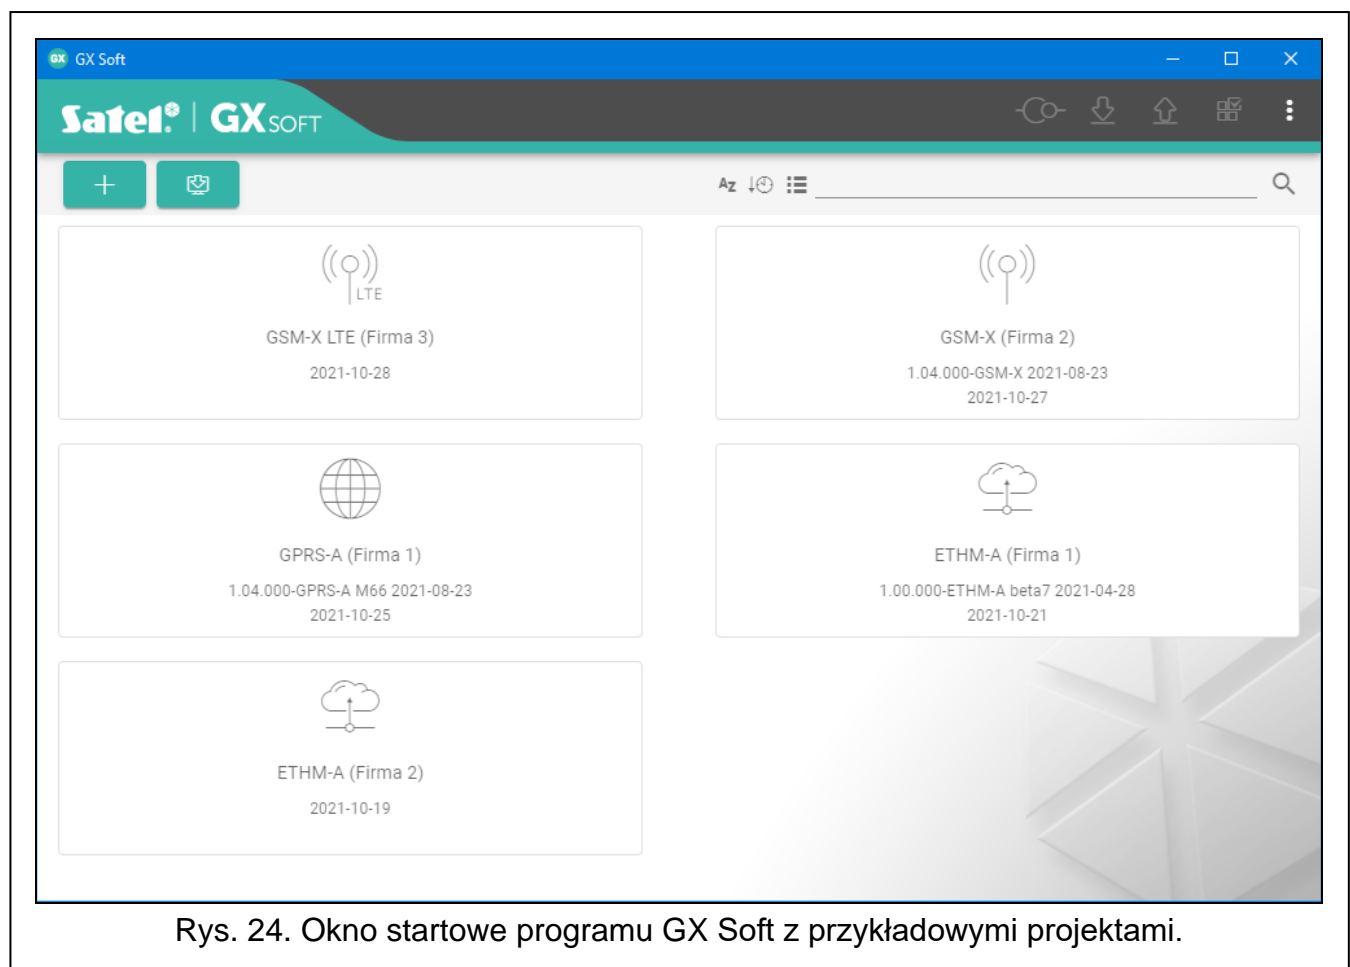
GX GX Soft

Satel | GXSOFT

+

Az

LTE

GSM-X LTE (Firma 3)

2021-10-28

GSM-X (Firma 2)

1.04.000-GSM-X 2021-08-23

2021-10-27

GPRS-A (Firma 1)

1.04.000-GPRS-A M66 2021-08-23

2021-10-25

ETHM-A (Firma 1)

1.00.000-ETHM-A beta7 2021-04-28

2021-10-21

ETHM-A (Firma 2)

2021-10-19

Rys. 24. Okno startowe programu GX Soft z przykładowymi projektami.